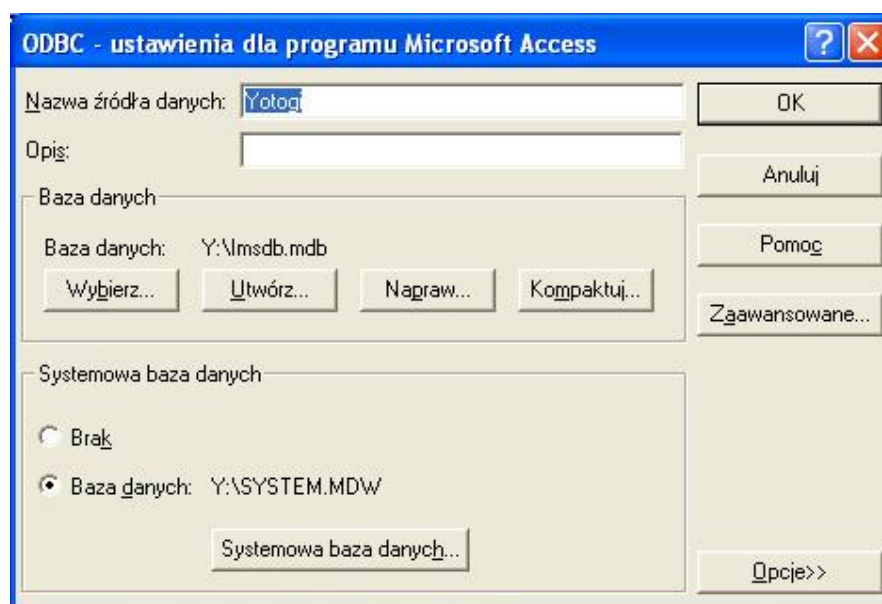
ODBC - ustawienia dla programu Microsoft Access

Nazwa źródła danych: Yotoq

Opis:

OK

Anuluj

Pomoc

Zaawansowane...

Baza danych

Baza danych: Y:\lmsdb.mdb

Wybierz...

Utwórz...

Napraw...

Kompaktuj...

Systemowa baza danych

Brak

Baza danych: Y:\SYSTEM.MDW

Systemowa baza danych...

Opcje>>